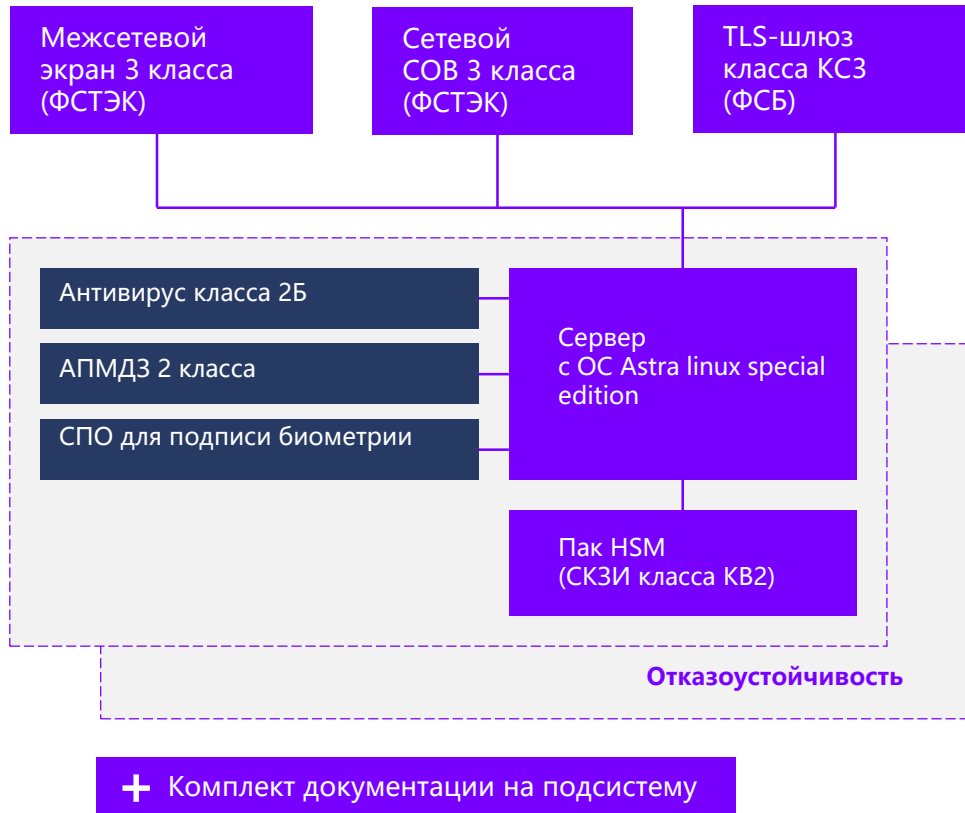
Межсетевой экран 3 класса (ФСТЭК)

Сетевой СОВ 3 класса (ФСТЭК)

TLS-шлюз класса КС3 (ФСБ)

Антивирус класса 2Б

АПМДЗ 2 класса

СПО для подписи биометрии

Сервер с ОС Astra linux special edition

Пак HSM (СКЗИ класса КВ2)

Отказоустойчивость

+ Комплект документации на подсистему